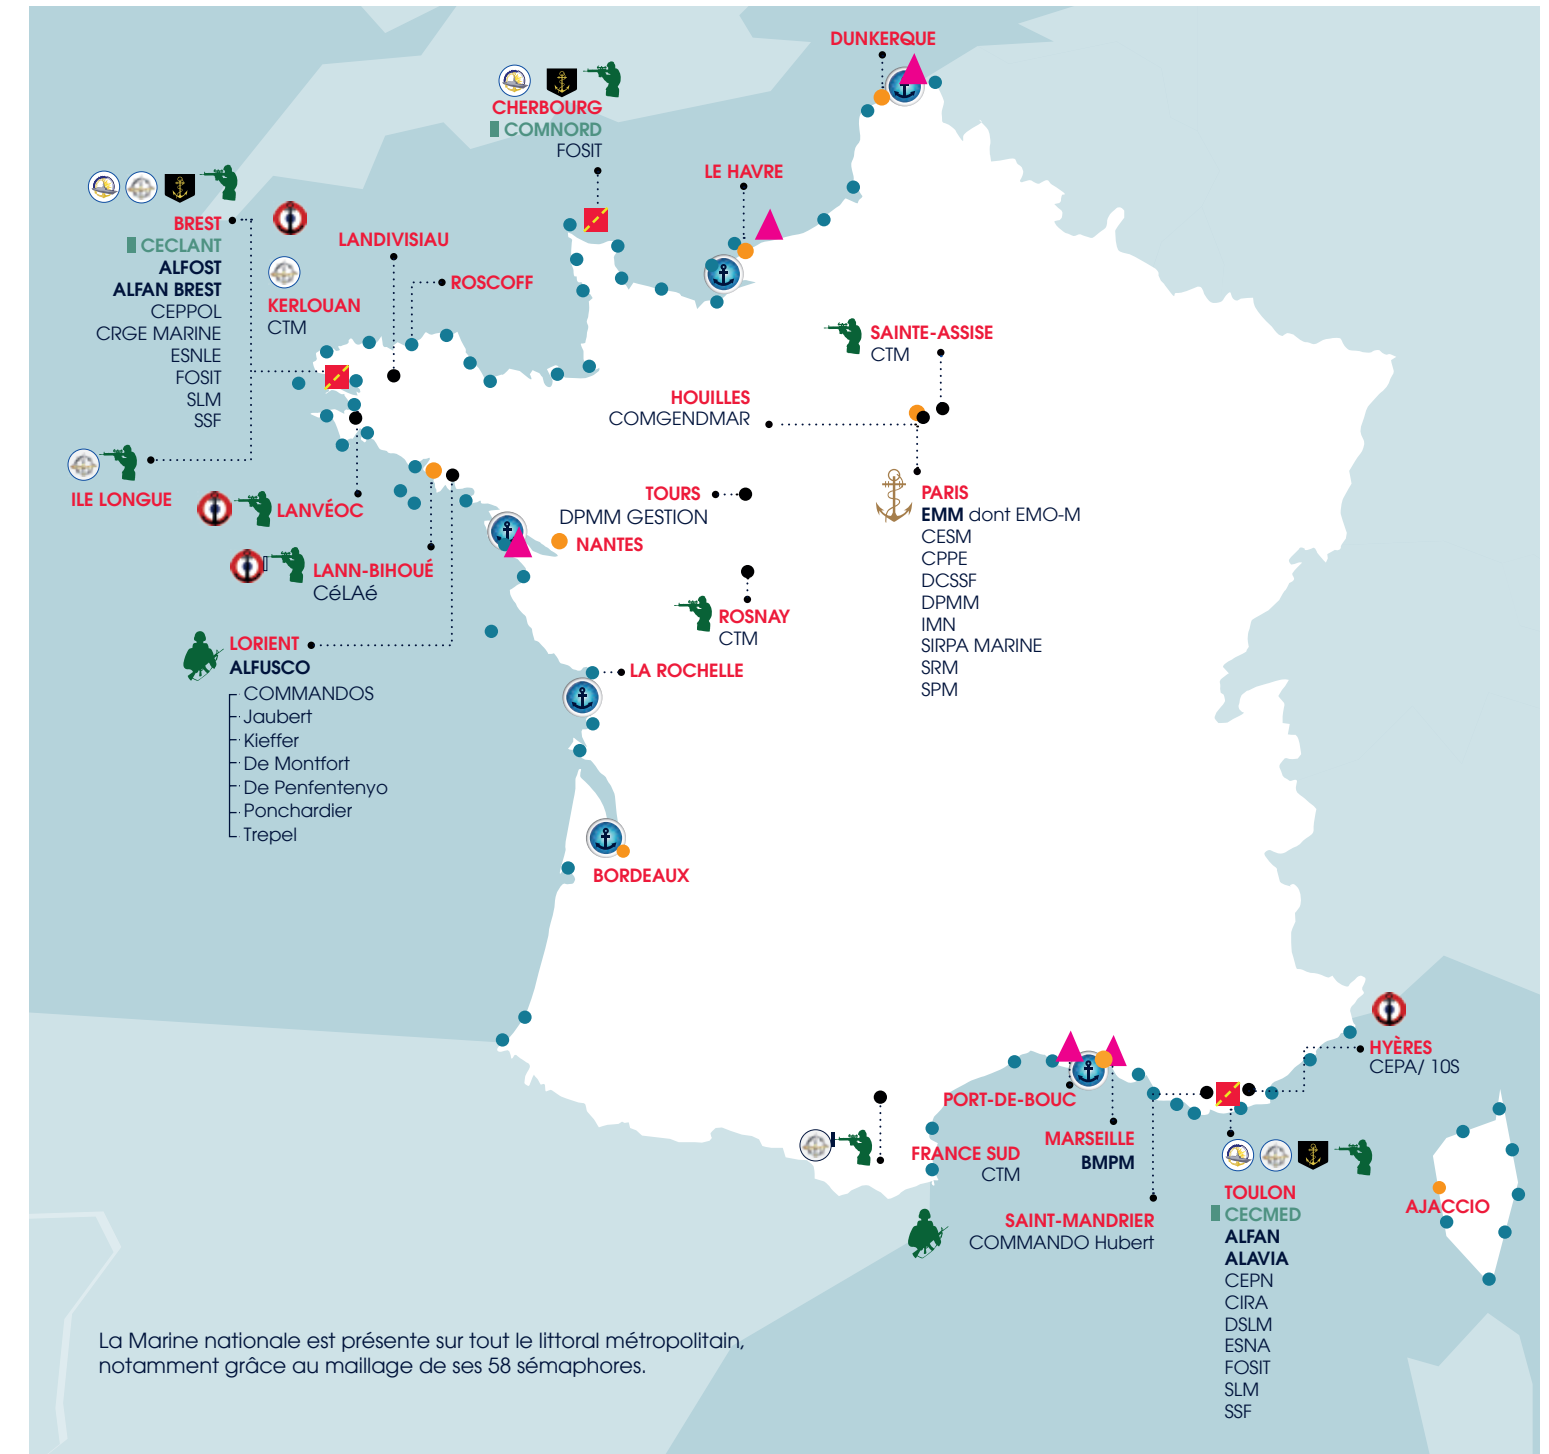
DUNKERQUE

CHERBOURG
COMNORD
FOSIT

LE HAVRE

BREST
CECLANT
ALFOST
ALFAN BREST
CEPPOL
CRGE MARINE
ESNLE
FOSIT
SLM
SSF

LANDIVISIAU

ROSCOFF

KERLOUAN
CTM

SAINTE-ASSISE
CTM

HOUILLES
COMGENDMAR

PARIS
EMM dont EMO-M
CESM
CPPE
DCSSF
DPMM
IMN
SIRPA MARINE
SRM
SPM

ILE LONGUE

LANVÉOC

TOURS
DPMM GESTION

NANTES

LANN-BIHOUÉ
CéLAé

ROSNAY
CTM

LORIENT
ALFUSCO
COMMANDOS
Jaubert
Kieffer
De Montfort
De Penfentenyo
Ponchardier
Trepel

LA ROCHELLE

BORDEAUX

HYÈRES
CEPA/ 10S

PORT-DE-BOUC

MARSEILLE
BMPM

FRANCE SUD
CTM

SAINT-MANDRIER
COMMANDO Hubert

TOULON
CECMED
ALFAN
ALAVIA
CEPN
CIRA
DSLM
ESNA
FOSIT
SLM
SSF

AJACCIO

La Marine nationale est présente sur tout le littoral métropolitain, notamment grâce au maillage de ses 58 sémaphores.